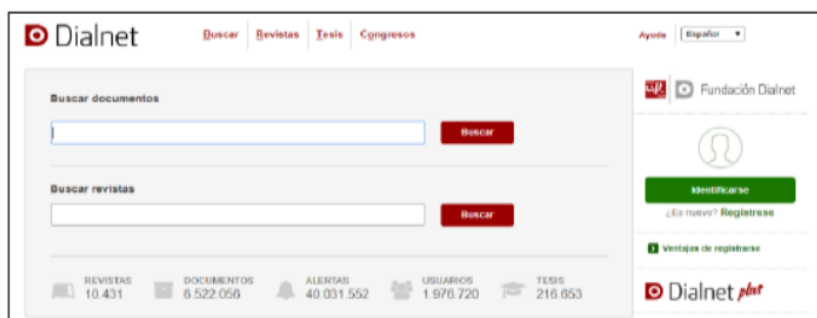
Dialnet

Buscar | Revistas | Tesis | Congresos

Ayuda | Español

Buscar documentos

Buscar

Buscar revistas

Buscar

REVISTAS 10.431
DOCUMENTOS 6.522.056
ALERTAS 40.031.552
USUARIOS 1.976.720
TESIS 216.653

Fundación Dialnet

Identificarse

¿Es nuevo? Regístrese

Ventajas de registrarse

Dialnet plus